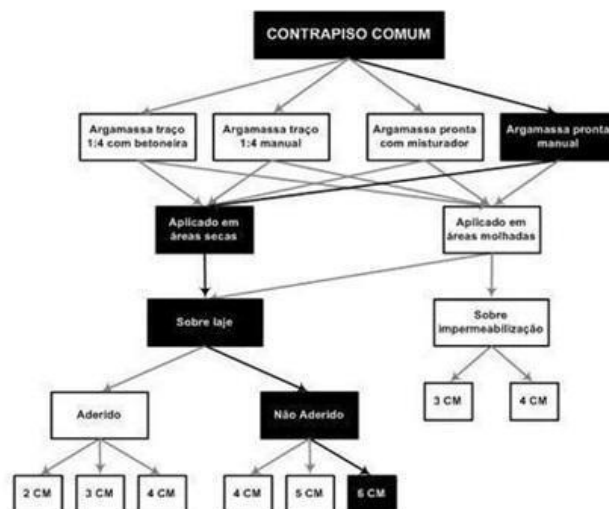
CONTRAPISO COMUM

Argamassa traço 1:4 com betoneira

Argamassa traço 1:4 manual

Argamassa pronta com misturador

Argamassa pronta manual

Aplicado em áreas secas

Aplicado em áreas molhadas

Sobre laje

Sobre impermeabilização

3 CM

4 CM

Aderido

Não Aderido

2 CM

3 CM

4 CM

4 CM

5 CM

6 CM